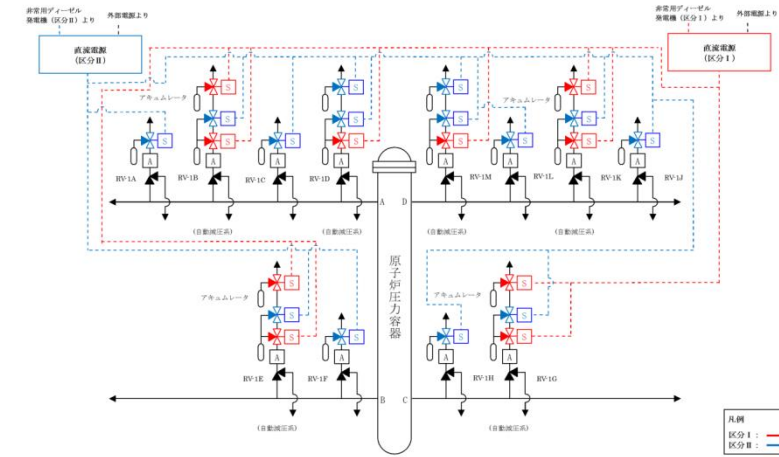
非常用ディーゼル発電機（区分Ⅱ）より

外部電源より

直流電源（区分Ⅱ）

非常用ディーゼル発電機（区分Ⅰ）より

外部電源より

直流電源（区分Ⅰ）

S S S S S S S S S S S S S S S S S S S S

アキュムレータ

アキュムレータ

A A A A A A A A A A A A A A A A A A A A

RV-1A RV-1B RV-1C RV-1D RV-1M RV-1L RV-1K RV-1J

A D

（自動減圧系） （自動減圧系） （自動減圧系） （自動減圧系）

原子炉圧力容器

アキュムレータ

アキュムレータ

RV-1E RV-1F RV-1H RV-1G

B C

（自動減圧系） （自動減圧系）

凡例

区分Ⅰ：

区分Ⅱ：